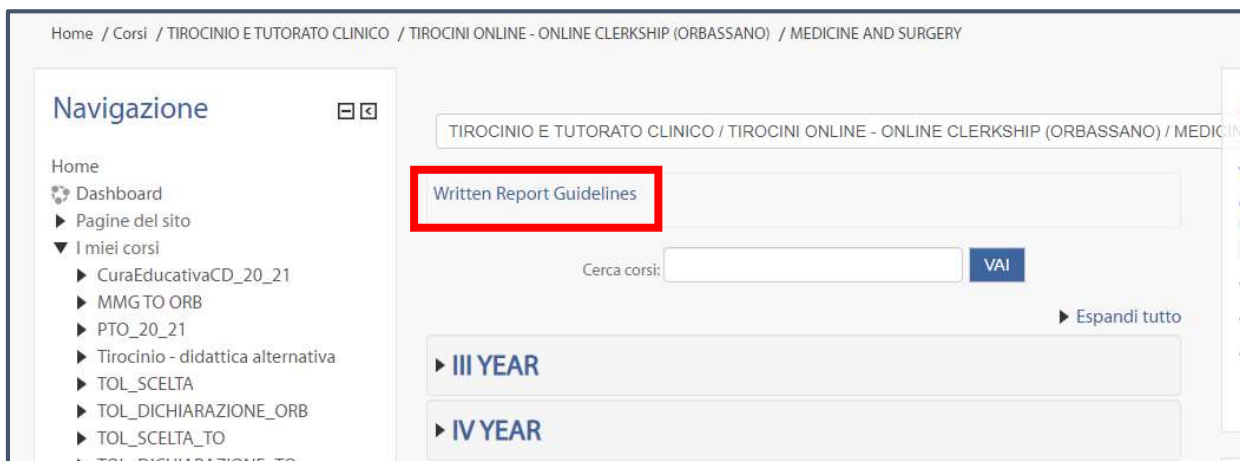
Home / Corsi / TIROCINIO E TUTORATO CLINICO / TIROCINI ONLINE - ONLINE CLERKSHIP (ORBASSANO) / MEDICINE AND SURGERY

Navigazione

Home
Dashboard
Pagine del sito
I miei corsi
CuraEducativaCD_20_21
MMG TO ORB
PTO_20_21
Tirocinio - didattica alternativa
TOL_SCELTA
TOL_DICHIARAZIONE_ORB
TOL_SCELTA_TO
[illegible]

TIROCINIO E TUTORATO CLINICO / TIROCINI ONLINE - ONLINE CLERKSHIP (ORBASSANO) / MEDIC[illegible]

Written Report Guidelines

Cerca corsi: VAI

Espandi tutto

III YEAR

IV YEAR